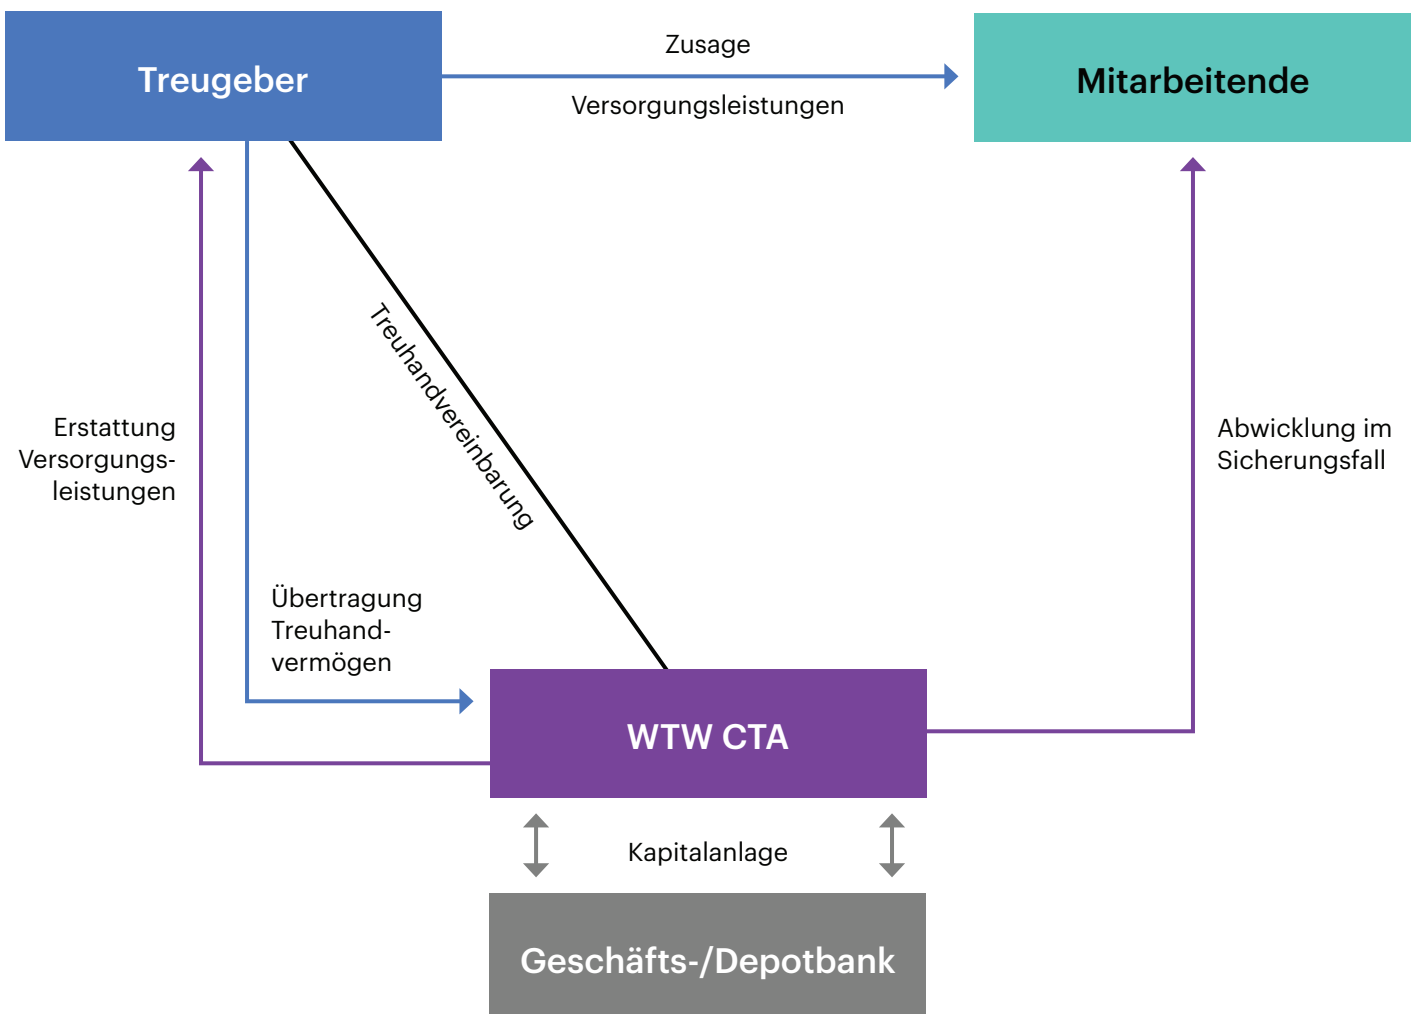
Treugeber

Zusage

Versorgungsleistungen

Mitarbeitende

Treuhandvereinbarung

Erstattung Versorgungsleistungen

Abwicklung im Sicherungsfall

Übertragung Treuhandvermögen

WTW CTA

Kapitalanlage

Geschäfts-/Depotbank